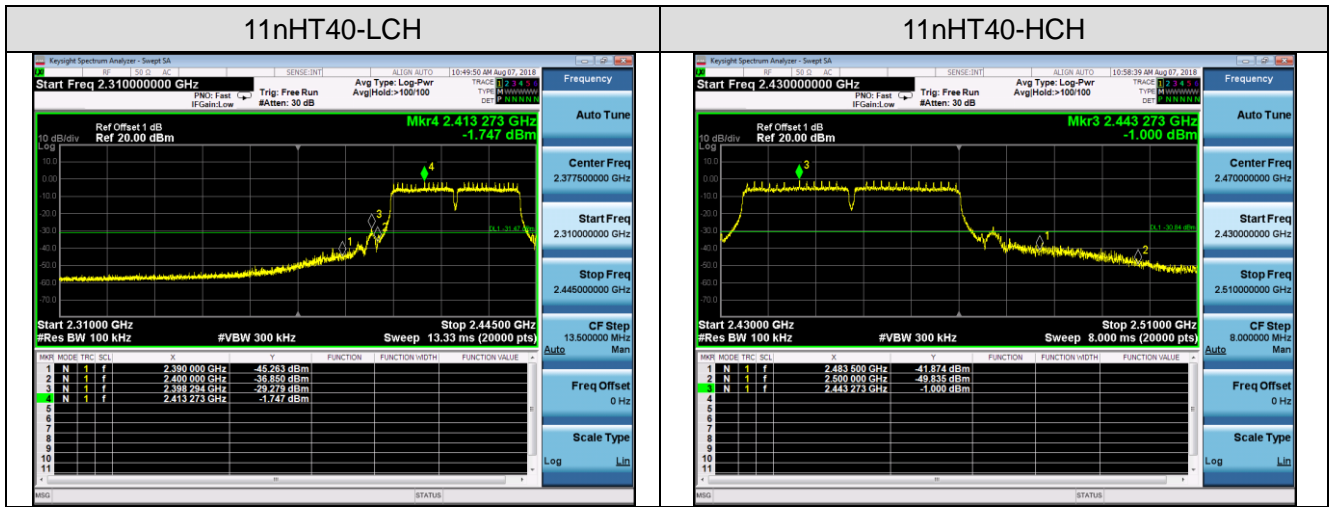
| 11nHT40-LCH | 11nHT40-HCH |
|---|---|
| | |

Keysight Spectrum Analyzer - Swept SA
RF 50 Ω AC SENSE:INT ALIGN AUTO 10:49:50 AM Aug 07, 2018
Start Freq 2.310000000 GHz
PNO: Fast IFGain:Low
Trig: Free Run #Atten: 30 dB
Avg Type: Log-Pwr Avg|Hold:>100/100
TRACE 1 2 3 4 5 6 TYPE M DET P N N N N N
Frequency
Ref Offset 1 dB
10 dB/div Ref 20.00 dBm
Log
Mkr4 2.413 273 GHz
-1.747 dBm
10.0
0.00
-10.0
-20.0
-30.0
-40.0
-50.0
-60.0
-70.0
DL1 -31.47 dBm
Start 2.31000 GHz
#Res BW 100 kHz
#VBW 300 kHz
Stop 2.44500 GHz
Sweep 13.33 ms (20000 pts)

| MKR | MODE | TRC | SCL | X | Y | FUNCTION | FUNCTION WIDTH | FUNCTION VALUE |
|---|---|---|---|---|---|---|---|---|
| 1 | N | 1 | f | 2.390 000 GHz | -45.263 dBm | | | |
| 2 | N | 1 | f | 2.400 000 GHz | -36.850 dBm | | | |
| 3 | N | 1 | f | 2.398 294 GHz | -29.279 dBm | | | |
| 4 | N | 1 | f | 2.413 273 GHz | -1.747 dBm | | | |
| 5 | | | | | | | | |
| 6 | | | | | | | | |
| 7 | | | | | | | | |
| 8 | | | | | | | | |
| 9 | | | | | | | | |
| 10 | | | | | | | | |
| 11 | | | | | | | | |

Auto Tune
Center Freq 2.377500000 GHz
Start Freq 2.310000000 GHz
Stop Freq 2.445000000 GHz
CF Step 13.500000 MHz Auto Man
Freq Offset 0 Hz
Scale Type Log Lin
MSG STATUS

Keysight Spectrum Analyzer - Swept SA
RF 50 Ω AC SENSE:INT ALIGN AUTO 10:58:39 AM Aug 07, 2018
Start Freq 2.430000000 GHz
PNO: Fast IFGain:Low
Trig: Free Run #Atten: 30 dB
Avg Type: Log-Pwr Avg|Hold:>100/100
TRACE 1 2 3 4 5 6 TYPE M DET P N N N N N
Frequency
Ref Offset 1 dB
10 dB/div Ref 20.00 dBm
Log
Mkr3 2.443 273 GHz
-1.000 dBm
10.0
0.00
-10.0
-20.0
-30.0
-40.0
-50.0
-60.0
-70.0
DL1 -30.84 dBm
Start 2.43000 GHz
#Res BW 100 kHz
#VBW 300 kHz
Stop 2.51000 GHz
Sweep 8.000 ms (20000 pts)

| MKR | MODE | TRC | SCL | X | Y | FUNCTION | FUNCTION WIDTH | FUNCTION VALUE |
|---|---|---|---|---|---|---|---|---|
| 1 | N | 1 | f | 2.483 500 GHz | -41.874 dBm | | | |
| 2 | N | 1 | f | 2.500 000 GHz | -49.835 dBm | | | |
| 3 | N | 1 | f | 2.443 273 GHz | -1.000 dBm | | | |
| 4 | | | | | | | | |
| 5 | | | | | | | | |
| 6 | | | | | | | | |
| 7 | | | | | | | | |
| 8 | | | | | | | | |
| 9 | | | | | | | | |
| 10 | | | | | | | | |
| 11 | | | | | | | | |

Auto Tune
Center Freq 2.470000000 GHz
Start Freq 2.430000000 GHz
Stop Freq 2.510000000 GHz
CF Step 8.000000 MHz Auto Man
Freq Offset 0 Hz
Scale Type Log Lin
MSG STATUS